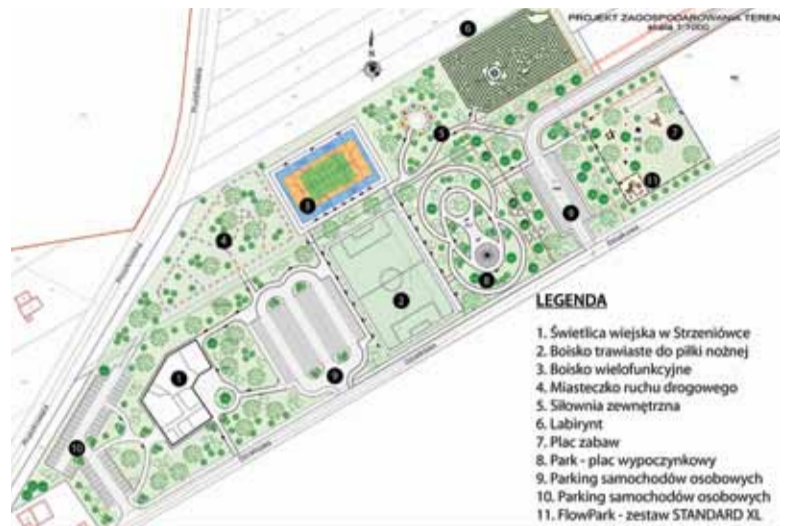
PROJEKT ZAGOSPODAROWANIA TEREN
skala 1:1000

N

6
5
7
3
4
11
9
2
8
1
9
10

LEGENDA

1. Świetlica wiejska w Strzeniówce
2. Boisko trawiaste do piłki nożnej
3. Boisko wielofunkcyjne
4. Miasteczko ruchu drogowego
5. Siłownia zewnętrzna
6. Labirynt
7. Plac zabaw
8. Park - plac wypoczynkowy
9. Parking samochodów osobowych
10. Parking samochodów osobowych
11. FlowPark - zestaw STANDARD XL